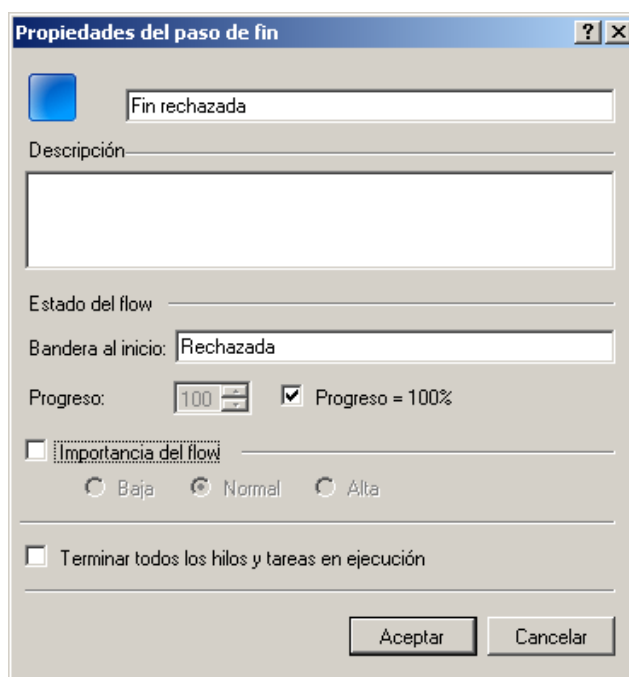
Propiedades del paso de fin

?

X

Fin rechazada

Descripción

Estado del flow

Bandera al inicio: Rechazada

Progreso: 100

Progreso = 100%

Importancia del flow

Baja

Normal

Alta

Terminar todos los hilos y tareas en ejecución

Aceptar

Cancelar